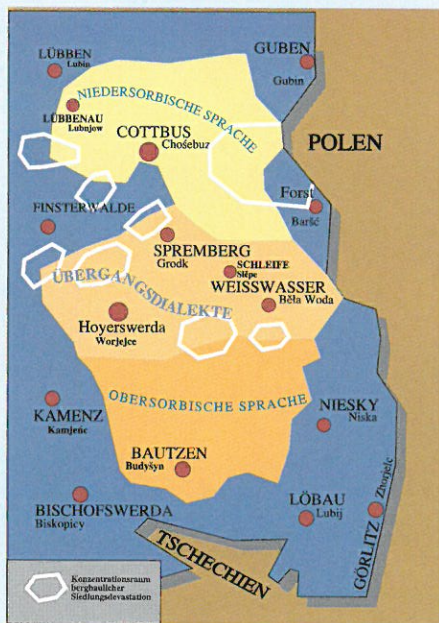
LÜBBEN
Lubin

GUBEN
Gubin

NIEDERSORBISCHE SPRACHE

LÜBBENAU
Lubnjow

COTTBUS
Chośebuz

POLEN

Forst
Baršć

FINSTERWALDE

SPREMBERG
Grodk

SCHLEIFE
Slěpe

WEISSWASSER
Běła Woda

ÜBERGANGSDIALEKTE

Hoyerswerda
Worjejce

OBERSORBISCHE SPRACHE

KAMENZ
Kamjenc

NIESKY
Niska

BAUTZEN
Budyšyn

BISCHOFSWERDA
Biskopicy

LÖBAU
Lubij

Zhorjelc

GÖRLITZ

TSCHECHIEN

Konzentrationsraum bergbaulicher Siedlungsdevastation